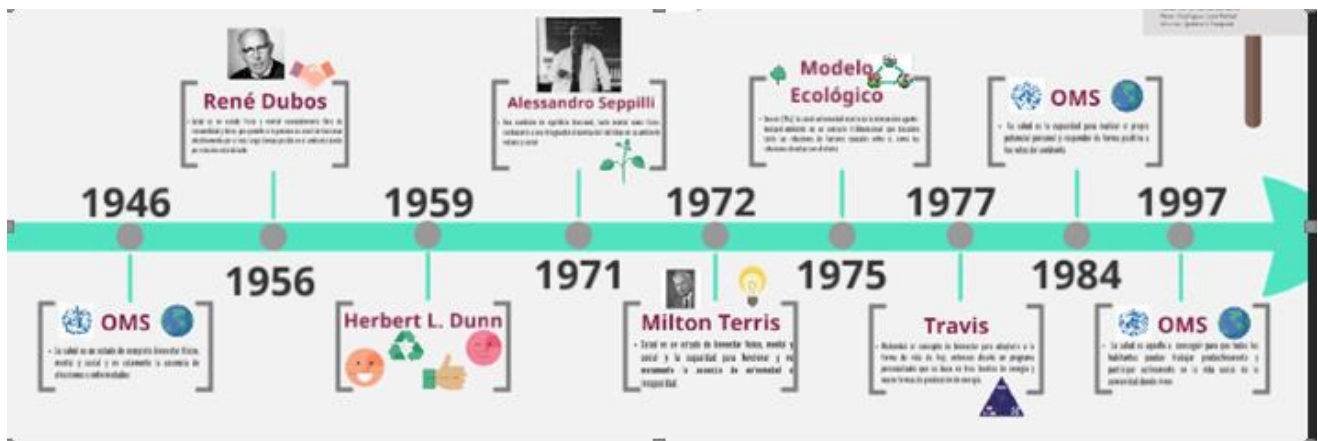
René Dubos

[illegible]

Alessandro Seppilli

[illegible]

Modelo Ecológico

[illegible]

OMS

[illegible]

1946

1956

1959

1971

1972

1975

1977

1984

1997

OMS

La salud es un estado de completo bienestar físico, mental y social y no solamente la ausencia de afecciones o enfermedades

Herbert L. Dunn

Milton Terris

Salud es un estado de bienestar físico, mental y social y la capacidad para funcionar y no meramente la ausencia de enfermedad o incapacidad.

Travis

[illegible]

OMS

La salud se aspira a conseguir para que todos los habitantes puedan trabajar productivamente y participar activamente en la vida social de la comunidad donde viven